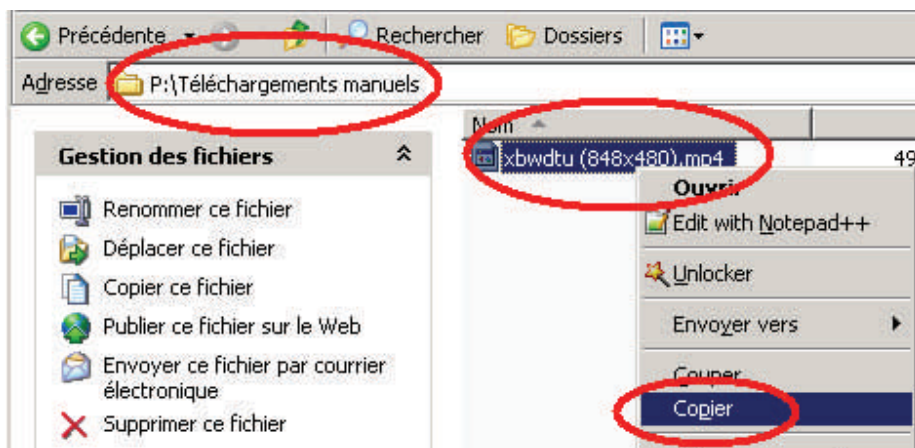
Précédente

Rechercher

Dossiers

Adresse P:\Téléchargements manuels

Nom

Gestion des fichiers

Renommer ce fichier

Déplacer ce fichier

Copier ce fichier

Publier ce fichier sur le Web

Envoyer ce fichier par courrier électronique

Supprimer ce fichier

xbwdtu (848x480).mp4

49

Ouvrir

Edit with Notepad++

Unlocker

Envoyer vers

Couper

Copier